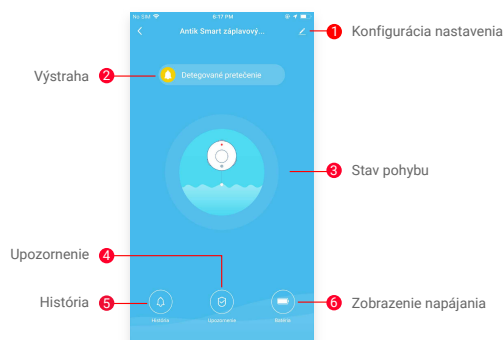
No SIM 6:17 PM

Antik Smart záplavový...

Konfigurácia nastavenia

Výstraha

Detegované pretečenie

Stav pohybu

Upozornenie

História

História

Upozornenia

Batéria

Zobrazenie napájania

1
2
3
4
5
6